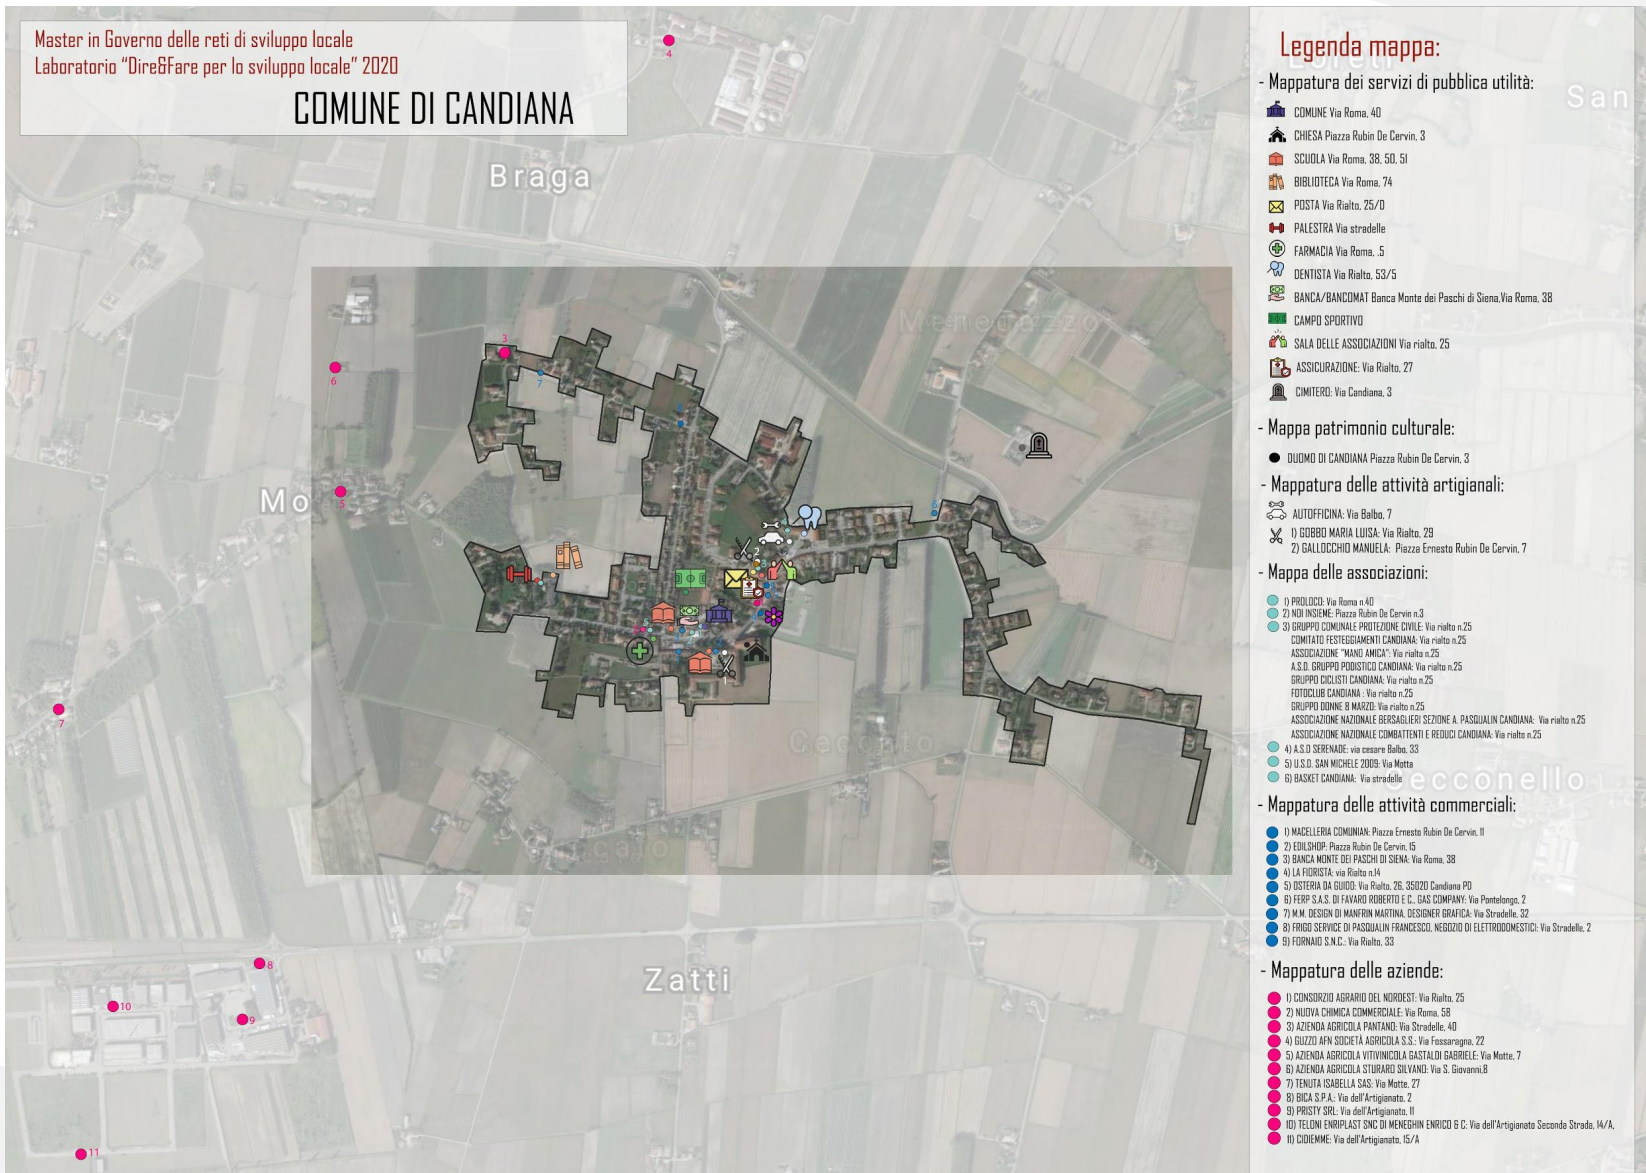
Master in Governo delle reti di sviluppo locale
Laboratorio "Dire&Fare per lo sviluppo locale" 2020

COMUNE DI CANDIANA

Braga
Mo
Zatti
Meneghezzo
Ceccato
Ceccato
Cecconello
Loreti
San

4
3
6
7
5
7
8
10
9
11
2
1
2
6
1

Legenda mappa:

- Mappatura dei servizi di pubblica utilità:
COMUNE Via Roma, 40
CHIESA Piazza Rubin De Cervin, 3
SCUOLA Via Roma, 38, 50, 51
BIBLIOTECA Via Roma, 74
POSTA Via Rialto, 25/D
PALESTRA Via stradelle
FARMACIA Via Roma, .5
DENTISTA Via Rialto, 53/5
BANCA/BANCOMAT Banca Monte dei Paschi di Siena,Via Roma, 38
CAMPO SPORTIVO
SALA DELLE ASSOCIAZIONI Via rialto, 25
ASSICURAZIONE: Via Rialto, 27
CIMITERO: Via Candiana, 3

- Mappa patrimonio culturale:
DUOMO DI CANDIANA Piazza Rubin De Cervin, 3

- Mappatura delle attività artigianali:
AUTOFFICINA: Via Balbo, 7
1) GOBBO MARIA LUISA: Via Rialto, 29
2) GALLOCCHIO MANUELA: Piazza Ernesto Rubin De Cervin, 7

- Mappa delle associazioni:
1) PROLOCO: Via Roma n.40
2) NOI INSIEME: Piazza Rubin De Cervin n.3
3) GRUPPO COMUNALE PROTEZIONE CIVILE: Via rialto n.25
COMITATO FESTEGGIAMENTI CANDIANA: Via rialto n.25
ASSOCIAZIONE "MANO AMICA": Via rialto n.25
A.S.D. GRUPPO PODISTICO CANDIANA: Via rialto n.25
GRUPPO CICLISTI CANDIANA: Via rialto n.25
FOTOCLUB CANDIANA : Via rialto n.25
GRUPPO DONNE 8 MARZO: Via rialto n.25
ASSOCIAZIONE NAZIONALE BERSAGLIERI SEZIONE A. PASQUALIN CANDIANA: Via rialto n.25
ASSOCIAZIONE NAZIONALE COMBATTENTI E REDUCI CANDIANA: Via rialto n.25
4) A.S.D SERENADE: via cesare Balbo, 33
5) U.S.D. SAN MICHELE 2009: Via Motta
6) BASKET CANDIANA: Via stradelle

- Mappatura delle attività commerciali:
1) MACELLERIA COMUNIAN: Piazza Ernesto Rubin De Cervin, 11
2) EDILSHOP: Piazza Rubin De Cervin, 15
3) BANCA MONTE DEI PASCHI DI SIENA: Via Roma, 38
4) LA FIORISTA: via Rialto n.14
5) OSTERIA DA GUIDO: Via Rialto, 26, 35020 Candiana PD
6) FERP S.A.S. DI FAVARO ROBERTO E C., GAS COMPANY: Via Pontelongo, 2
7) M.M. DESIGN DI MANFRIN MARTINA, DESIGNER GRAFICA: Via Stradelle, 32
8) FRIGO SERVICE DI PASQUALIN FRANCESCO, NEGOZIO DI ELETTRODOMESTICI: Via Stradelle, 2
9) FORNAIO S.N.C.: Via Rialto, 33

- Mappatura delle aziende:
1) CONSORZIO AGRARIO DEL NORDEST: Via Rialto, 25
2) NUOVA CHIMICA COMMERCIALE: Via Roma, 58
3) AZIENDA AGRICOLA PANTANO: Via Stradelle, 40
4) GUZZO AFN SOCIETÀ AGRICOLA S.S.: Via Fossaragna, 22
5) AZIENDA AGRICOLA VITIVINICOLA GASTALDI GABRIELE: Via Motte, 7
6) AZIENDA AGRICOLA STURARO SILVANO: Via S. Giovanni,8
7) TENUTA ISABELLA SAS: Via Motte, 27
8) BICA S.P.A.: Via dell'Artigianato, 2
9) PRISTY SRL: Via dell'Artigianato, 11
10) TELONI ENRIPLAST SNC DI MENEGHIN ENRICO & C: Via dell'Artigianato Seconda Strada, 14/A,
11) CIDIEMME: Via dell'Artigianato, 15/A